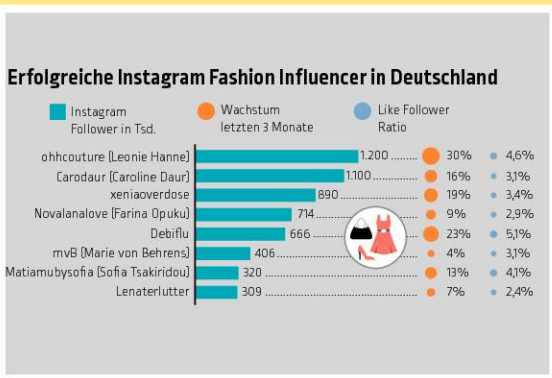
Erfolgreiche Instagram Fashion Influencer in Deutschland

Instagram Follower in Tsd.
Wachstum letzten 3 Monate
Like Follower Ratio

| | Instagram Follower in Tsd. | Wachstum letzten 3 Monate | Like Follower Ratio |
|---|---|---|---|
| ohhcouture (Leonie Hanne) | 1.200 | 30% | 4,6% |
| Carodaur (Caroline Daur) | 1.100 | 16% | 3,1% |
| xeniaoverdose | 890 | 19% | 3,4% |
| Novalanalove (Farina Opuku) | 714 | 9% | 2,9% |
| Debiflu | 666 | 23% | 5,1% |
| mvB (Marie von Behrens) | 406 | 4% | 3,1% |
| Matiamubysofia (Sofia Tsakiridou) | 320 | 13% | 4,1% |
| Lenaterlutter | 309 | 7% | 2,4% |